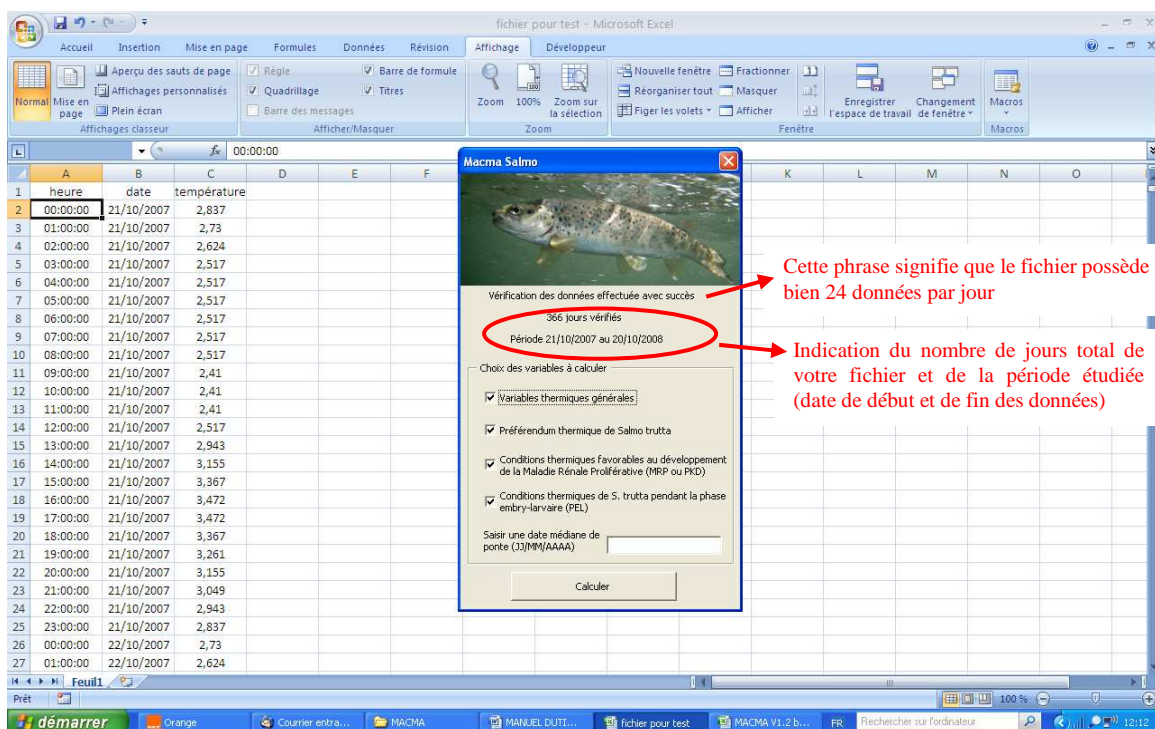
fichier pour test - Microsoft Excel

Accueil Insertion Mise en page Formules Données Révision Affichage Développeur

Normal Mise en page Aperçu des sauts de page Affichages personnalisés Plein écran Affichages classeur
Règle Quadrillage Barre des messages Barre de formule Titres Afficher/Masquer
Zoom 100% Zoom sur la sélection Zoom
Nouvelle fenêtre Réorganiser tout Figer les volets Fractionner Masquer Afficher Enregistrer l'espace de travail Changement de fenêtre Fenêtre
Macros Macros

$f_x$ 00:00:00

| | A | B | C | D | E | F |
|---|---|---|---|---|---|---|
| 1 | heure | date | température | | | |
| 2 | 00:00:00 | 21/10/2007 | 2,837 | | | |
| 3 | 01:00:00 | 21/10/2007 | 2,73 | | | |
| 4 | 02:00:00 | 21/10/2007 | 2,624 | | | |
| 5 | 03:00:00 | 21/10/2007 | 2,517 | | | |
| 6 | 04:00:00 | 21/10/2007 | 2,517 | | | |
| 7 | 05:00:00 | 21/10/2007 | 2,517 | | | |
| 8 | 06:00:00 | 21/10/2007 | 2,517 | | | |
| 9 | 07:00:00 | 21/10/2007 | 2,517 | | | |
| 10 | 08:00:00 | 21/10/2007 | 2,517 | | | |
| 11 | 09:00:00 | 21/10/2007 | 2,41 | | | |
| 12 | 10:00:00 | 21/10/2007 | 2,41 | | | |
| 13 | 11:00:00 | 21/10/2007 | 2,41 | | | |
| 14 | 12:00:00 | 21/10/2007 | 2,517 | | | |
| 15 | 13:00:00 | 21/10/2007 | 2,943 | | | |
| 16 | 14:00:00 | 21/10/2007 | 3,155 | | | |
| 17 | 15:00:00 | 21/10/2007 | 3,367 | | | |
| 18 | 16:00:00 | 21/10/2007 | 3,472 | | | |
| 19 | 17:00:00 | 21/10/2007 | 3,472 | | | |
| 20 | 18:00:00 | 21/10/2007 | 3,367 | | | |
| 21 | 19:00:00 | 21/10/2007 | 3,261 | | | |
| 22 | 20:00:00 | 21/10/2007 | 3,155 | | | |
| 23 | 21:00:00 | 21/10/2007 | 3,049 | | | |
| 24 | 22:00:00 | 21/10/2007 | 2,943 | | | |
| 25 | 23:00:00 | 21/10/2007 | 2,837 | | | |
| 26 | 00:00:00 | 22/10/2007 | 2,73 | | | |
| 27 | 01:00:00 | 22/10/2007 | 2,624 | | | |

K L M N O

Macma Salmo

Vérification des données effectuée avec succès

366 jours vérifiés

Période 21/10/2007 au 20/10/2008

Choix des variables à calculer

Variables thermiques générales

Préférendum thermique de Salmo trutta

Conditions thermiques favorables au développement de la Maladie Rénale Proliférative (MRP ou PKD)

Conditions thermiques de S. trutta pendant la phase embry-larvaire (PEL)

Saisir une date médiane de ponte (JJ/MM/AAAA)

Calculer

Cette phrase signifie que le fichier possède bien 24 données par jour

Indication du nombre de jours total de votre fichier et de la période étudiée (date de début et de fin des données)

Feuil1

Prêt 100 %

démarrer Orange Courrier entra... MACMA MANUEL DUTI... fichier pour test MACMA V1.2 b... FR Rechercher sur l'ordinateur 12:12